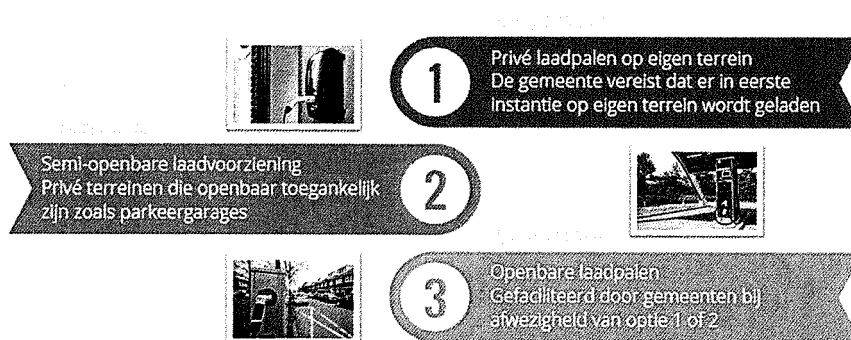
1
Privé laadpalen op eigen terrein
De gemeente vereist dat er in eerste instantie op eigen terrein wordt geladen

Semi-openbare laadvoorziening
Privé terreinen die openbaar toegankelijk zijn zoals parkeergarages
2

3
Openbare laadpalen
Gefaciliteerd door gemeenten bij afwezigheid van optie 1 of 2